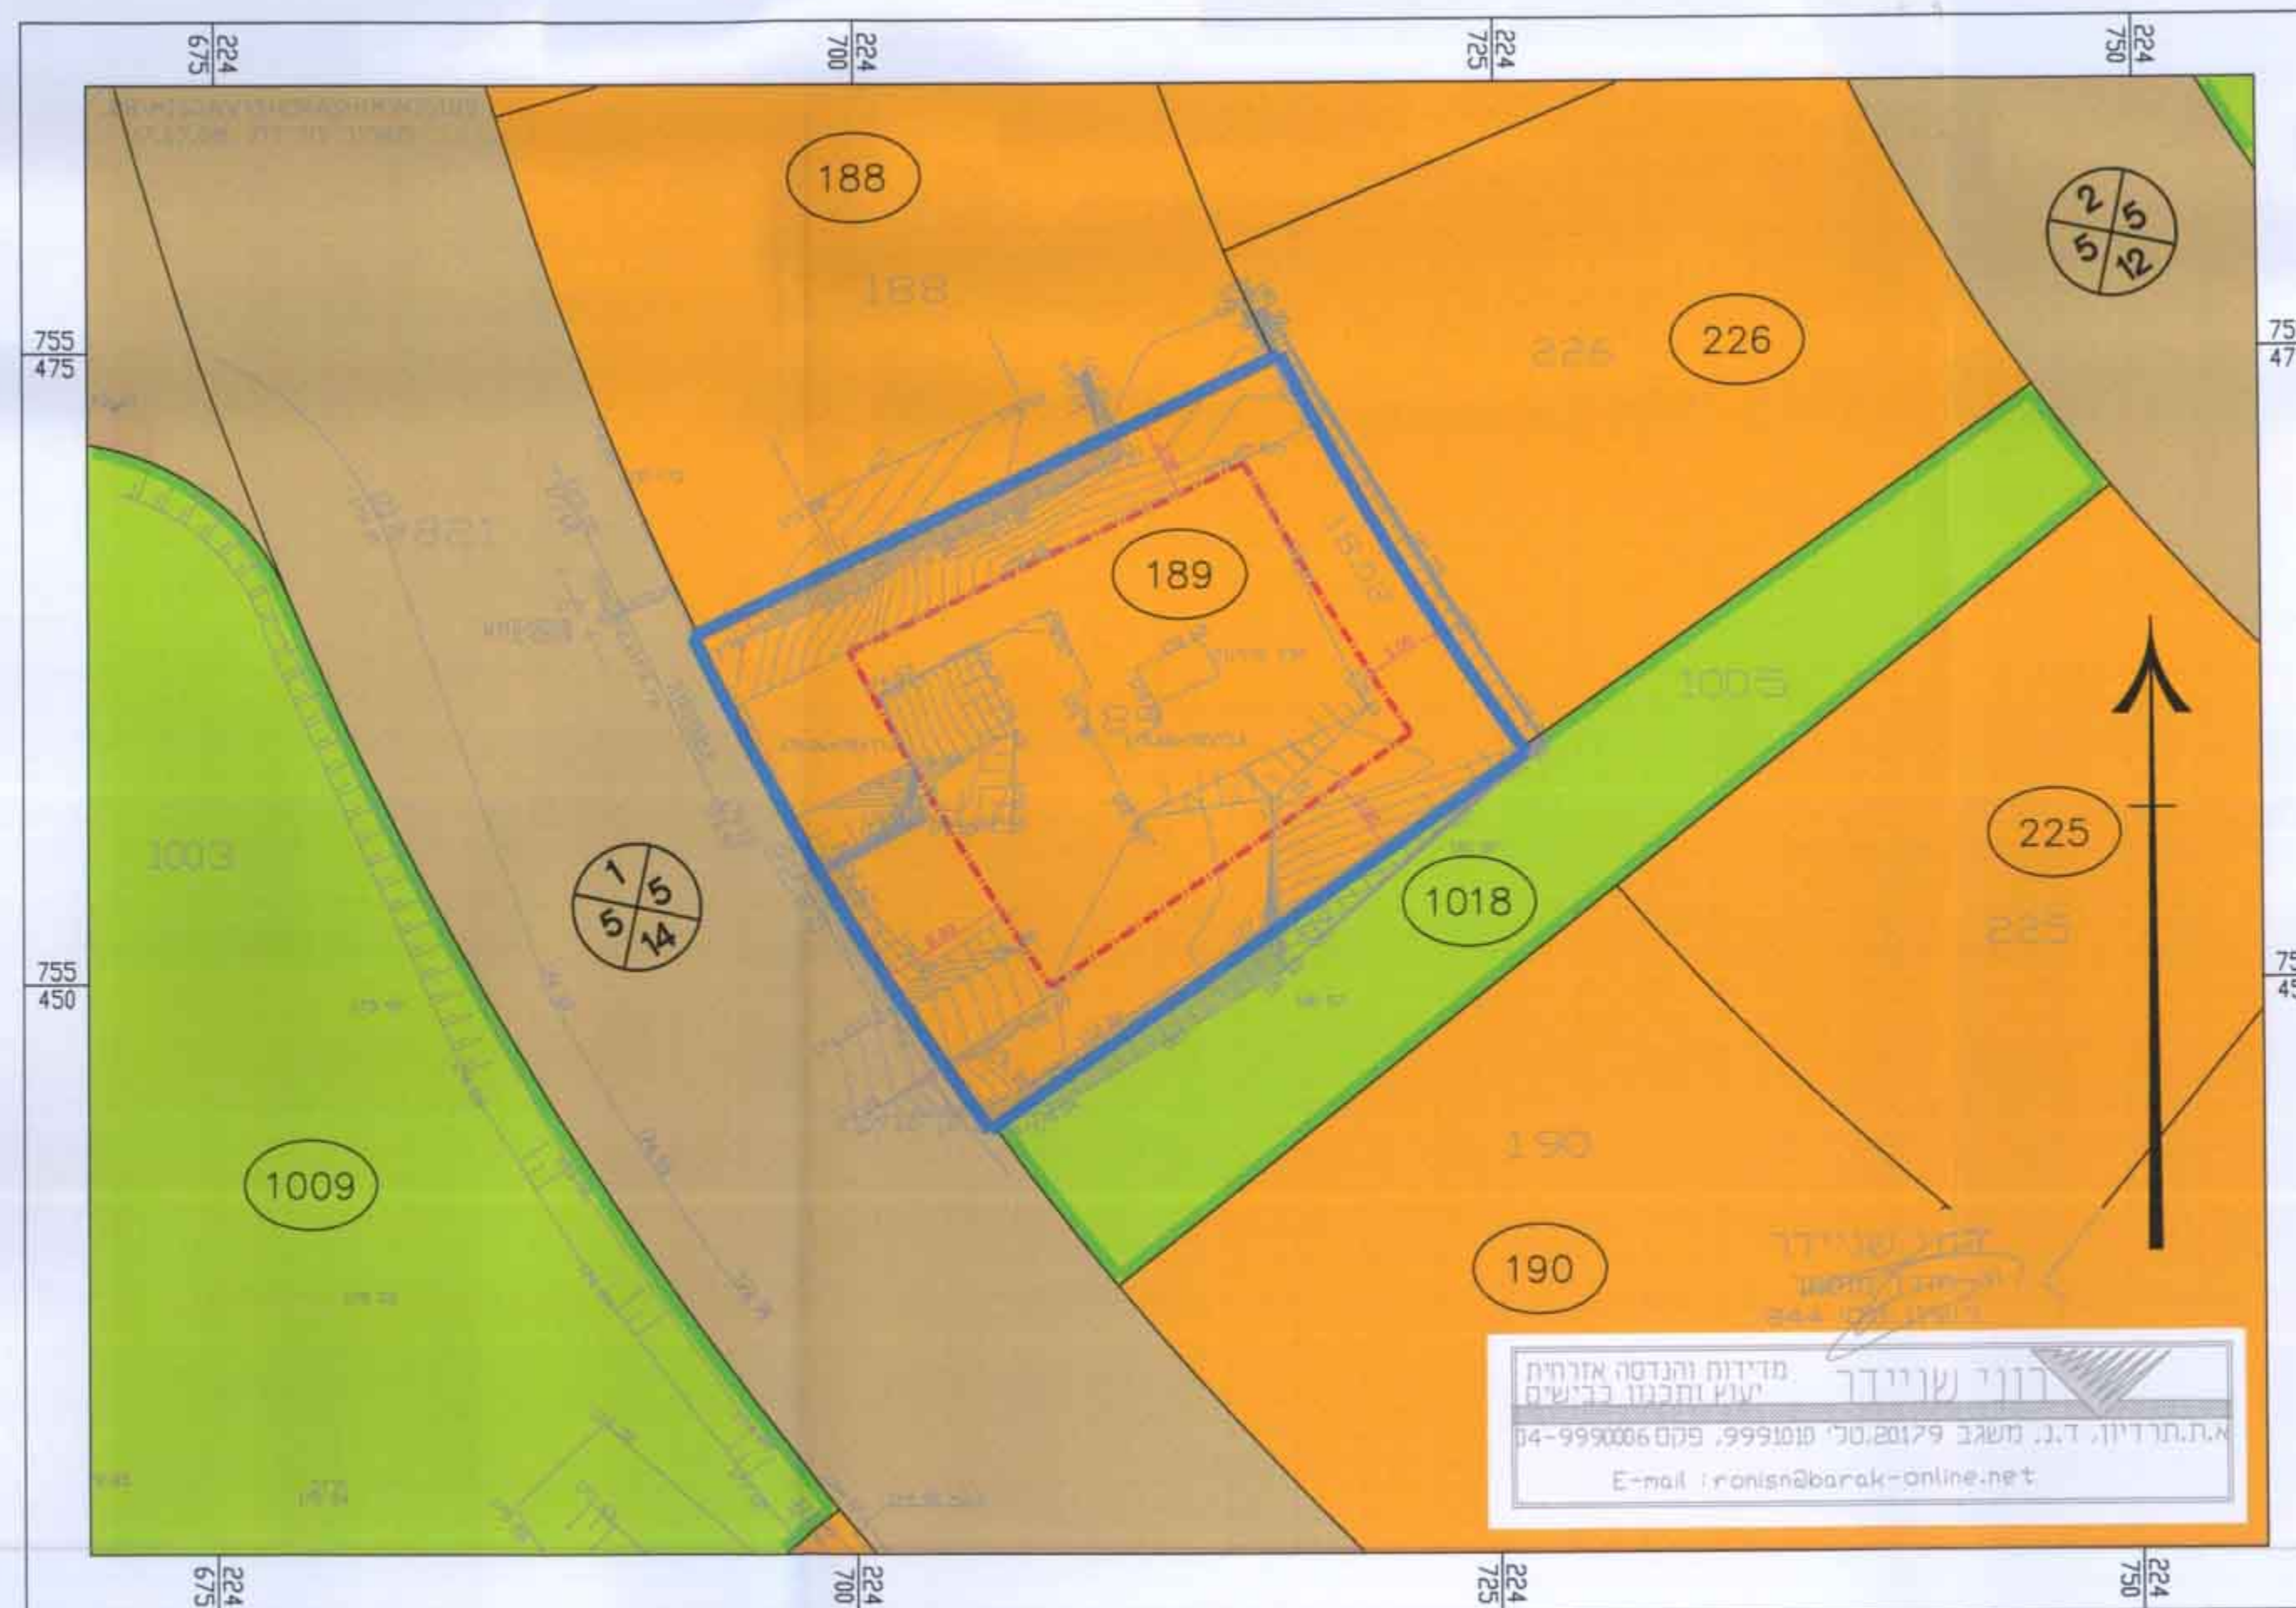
224
675

224
700

224
725

224
750

755
475

755
450

75
47

75
45

188

188

226

226

2 5
5 12

189

1005

225

1003

1 5
5 14

1018

225

1009

190

190

רוני שניידר

מדידות והנדסה אזרחית
יעוץ ותכנון כבישים

רוני שניידר

א.ת.תרדיון, ד.נ. משגב 20179, טל' 9991010, פקס 04-9990006

E-mail : ronisn@barak-online.net

224
675

224
700

224
725

224
750